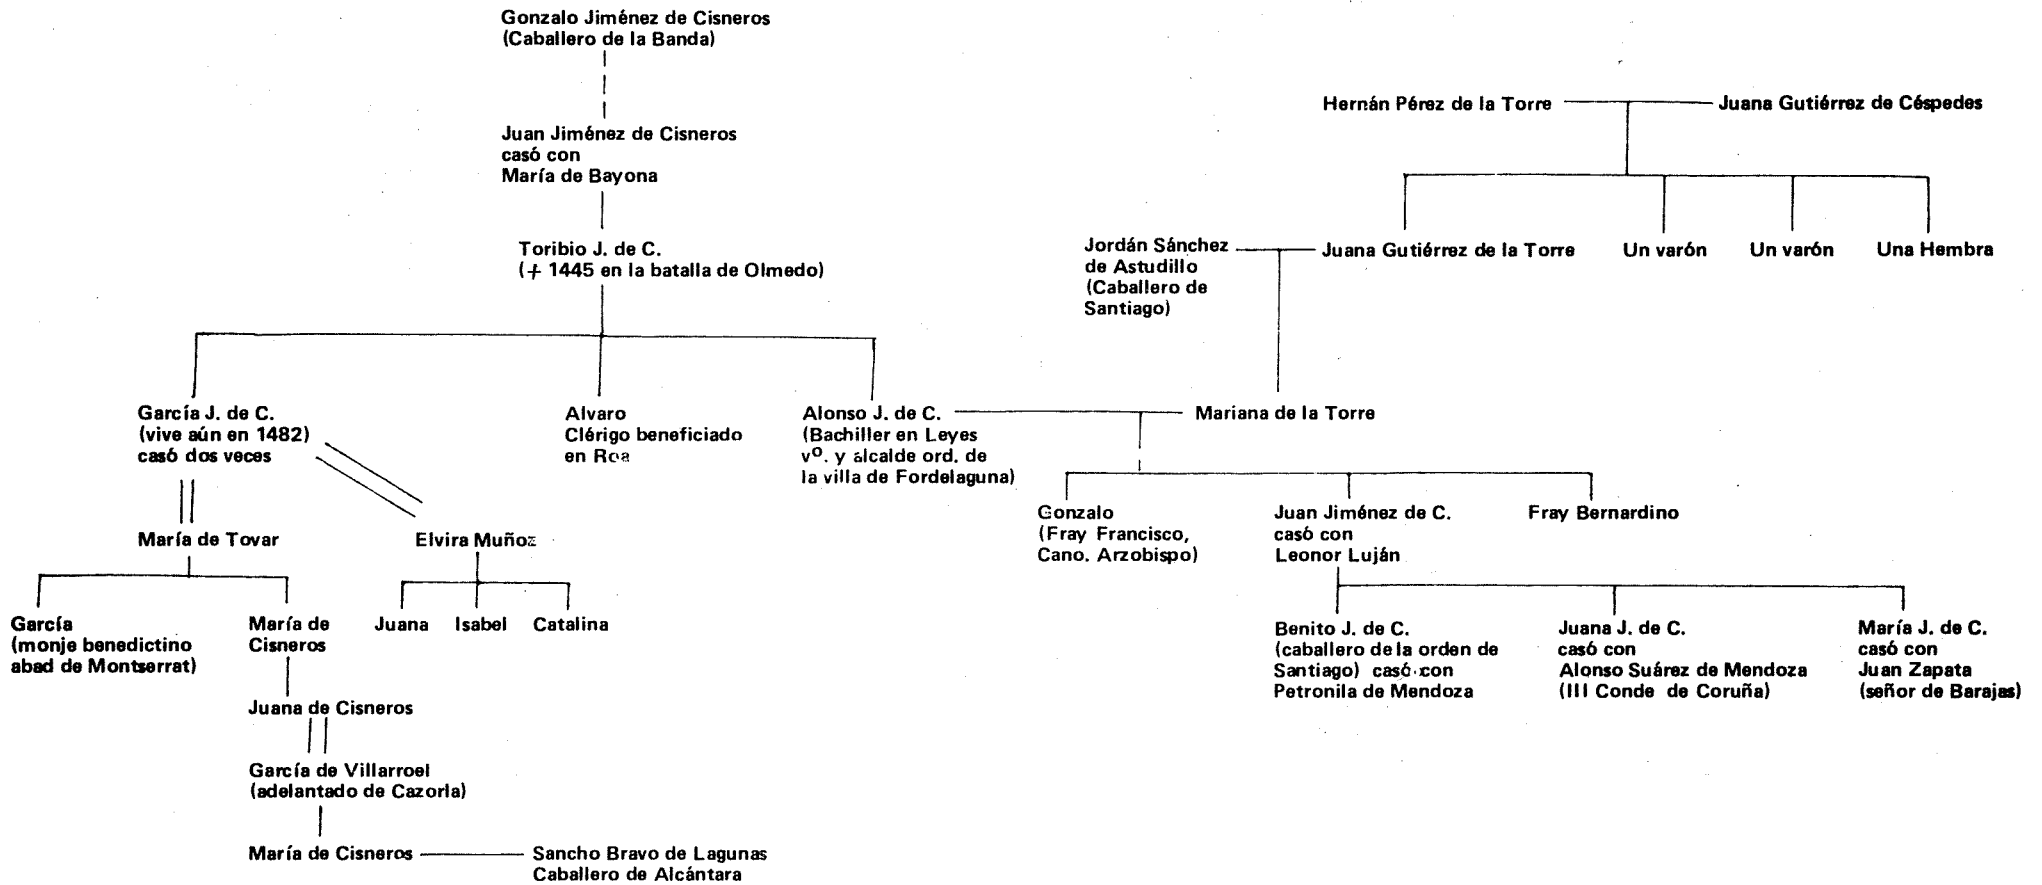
Gonzalo Jiménez de Cisneros
(Caballero de la Banda)

Juan Jiménez de Cisneros
casó con
María de Bayona

Toribio J. de C.
(+ 1445 en la batalla de Olmedo)

Hernán Pérez de la Torre — Juana Gutiérrez de Céspedes

Jordán Sánchez de Astudillo (Caballero de Santiago) — Juana Gutiérrez de la Torre

Un varón

Un varón

Una Hembra

García J. de C.
(vive aún en 1482)
casó dos veces

Alvaro
Clérigo beneficiado
en Roa

Alonso J. de C.
(Bachiller en Leyes
v$^{o}$. y alcalde ord. de
la villa de Fordelaguna) — Mariana de la Torre

María de Tovar

Elvira Muñoz

Gonzalo
(Fray Francisco,
Cano. Arzobispo)

Juan Jiménez de C.
casó con
Leonor Luján

Fray Bernardino

García
(monje benedictino
abad de Montserrat)

María de
Cisneros

Juana

Isabel

Catalina

Benito J. de C.
(caballero de la orden de
Santiago) casó con
Petronila de Mendoza

Juana J. de C.
casó con
Alonso Suárez de Mendoza
(III Conde de Coruña)

María J. de C.
casó con
Juan Zapata
(señor de Barajas)

Juana de Cisneros

García de Villarroel
(adelantado de Cazorla)

María de Cisneros — Sancho Bravo de Lagunas
Caballero de Alcántara